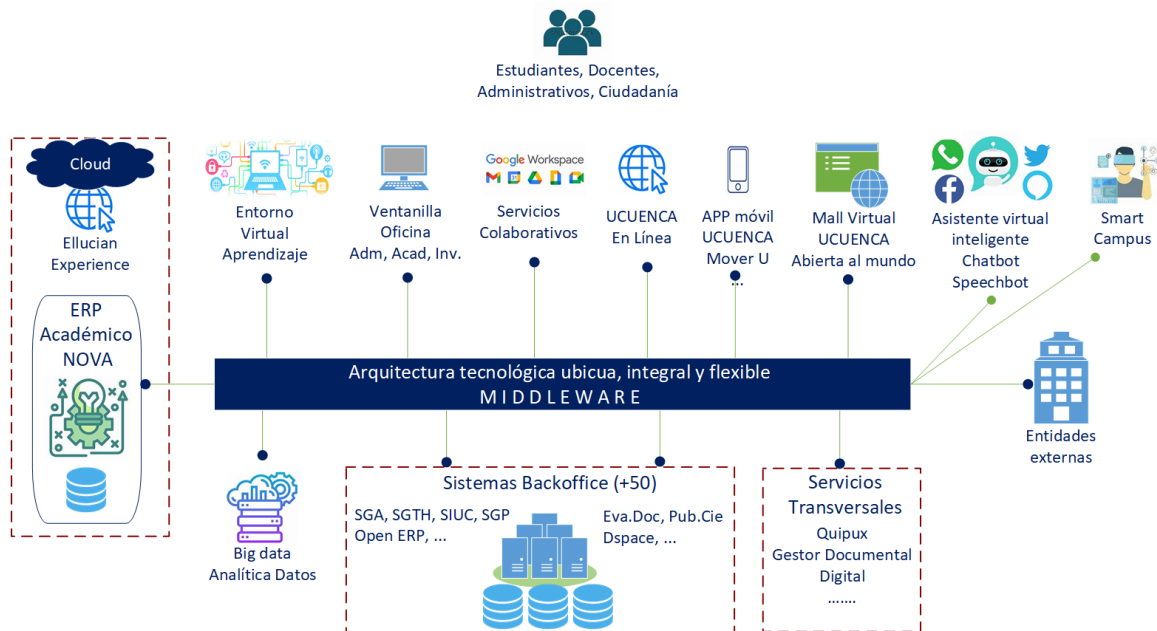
Estudiantes, Docentes, Administrativos, Ciudadanía

Cloud

Ellucian Experience

ERP Académico NOVA

Entorno Virtual Aprendizaje

Ventanilla Oficina Adm, Acad, Inv.

Google Workspace

Servicios Colaborativos

UCUENCA En Línea

APP móvil UCUENCA Mover U ...

Mall Virtual UCUENCA Abierta al mundo

Asistente virtual inteligente Chatbot Speechbot

Smart Campus

Arquitectura tecnológica ubicua, integral y flexible
MIDDLEWARE

Entidades externas

Big data Analítica Datos

Sistemas Backoffice (+50)

SGA, SGTH, SIUC, SGP Open ERP, ...

Eva.Doc, Pub.Cie Dspace, ...

Servicios Transversales
Quipux
Gestor Documental Digital
.......